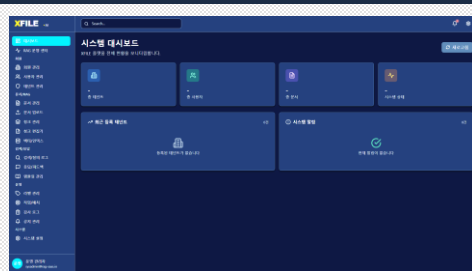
XFILE

Search...

시스템 대시보드

XFILE 운영의 전체 현황을 모니터링합니다.

새로고침

-
총 테넌트

-
총 사용자

-
총 문서

-
시스템 상태

최근 등록 테넌트

시스템 현황

등록된 테넌트가 없습니다.

현재 경보가 없습니다.

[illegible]